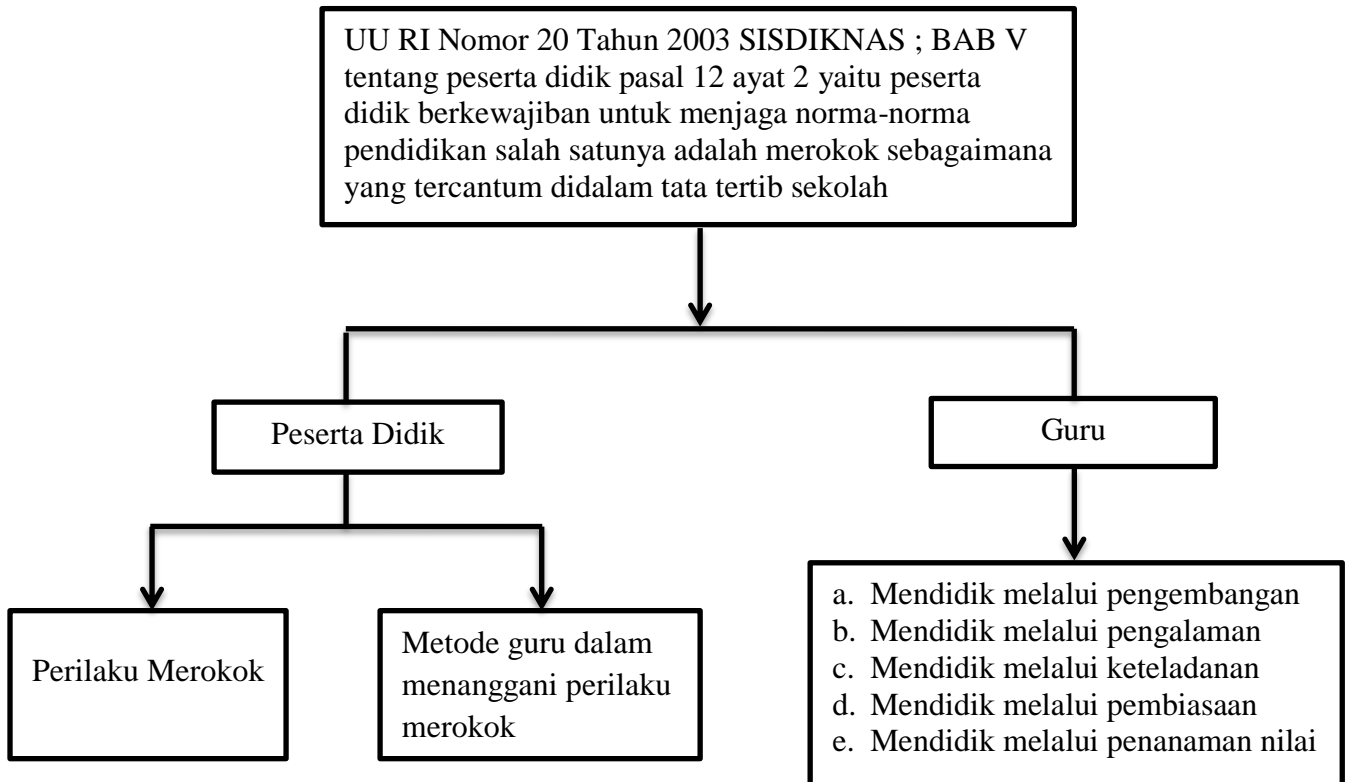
UU RI Nomor 20 Tahun 2003 SISDIKNAS ; BAB V tentang peserta didik pasal 12 ayat 2 yaitu peserta didik berkewajiban untuk menjaga norma-norma pendidikan salah satunya adalah merokok sebagaimana yang tercantum didalam tata tertib sekolah

Peserta Didik

Guru

Perilaku Merokok

Metode guru dalam menanggani perilaku merokok

a. Mendidik melalui pengembangan
b. Mendidik melalui pengalaman
c. Mendidik melalui keteladanan
d. Mendidik melalui pembiasaan
e. Mendidik melalui penanaman nilai